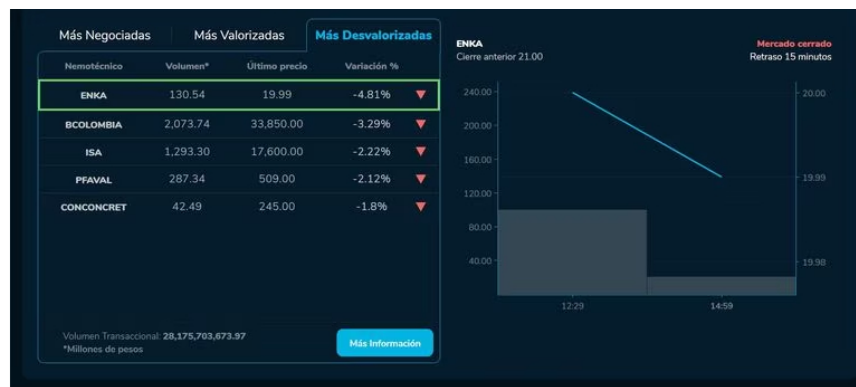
Más Negociadas | Más Valorizadas | Más Desvalorizadas

| Nemotécnico | Volumen* | Último precio | Variación % |
|---|---|---|---|
| ENKA | 130.54 | 19.99 | -4.81% |
| BCOLOMBIA | 2,073.74 | 33,850.00 | -3.29% |
| ISA | 1,293.30 | 17,600.00 | -2.22% |
| PFAVAL | 287.34 | 509.00 | -2.12% |
| CONCONCRET | 42.49 | 245.00 | -1.8% |

Volumen Transaccional: 28,175,703,673.97
*Millones de pesos

Más Información

ENKA
Cierre anterior 21.00

Mercado cerrado
Retraso 15 minutos

240.00
200.00
160.00
120.00
80.00
40.00

20.00
19.99
19.98

12:29
14:59